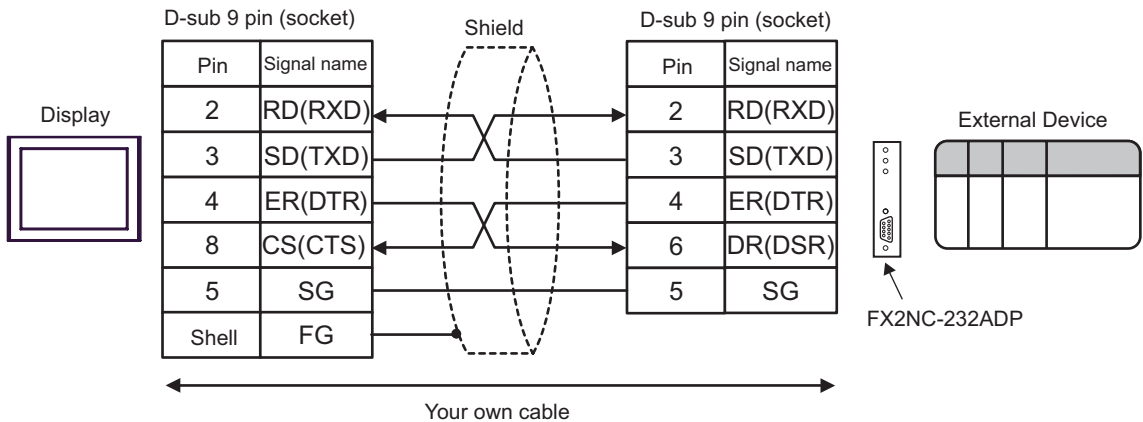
D-sub 9 pin (socket)

| Pin | Signal name |
|---|---|
| 2 | RD(RXD) |
| 3 | SD(TXD) |
| 4 | ER(DTR) |
| 8 | CS(CTS) |
| 5 | SG |
| Shell | FG |

Display

Shield

D-sub 9 pin (socket)

| Pin | Signal name |
|---|---|
| 2 | RD(RXD) |
| 3 | SD(TXD) |
| 4 | ER(DTR) |
| 6 | DR(DSR) |
| 5 | SG |

External Device

FX2NC-232ADP

Your own cable